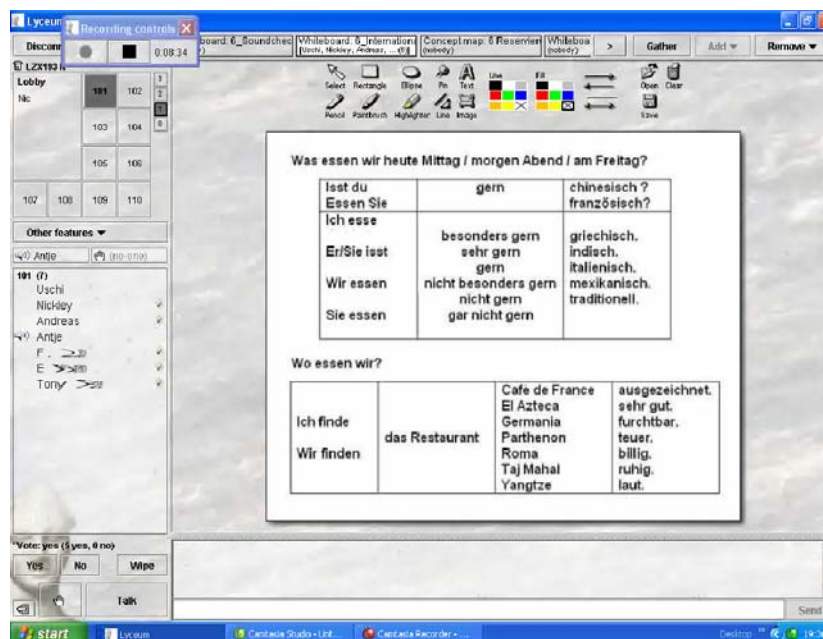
Lyceum
Recording controls
0:08:34
Disconn
board: 6_Soundchec
Whiteboard: 6_Internationa
(Uschi, Nickley, Andreas, ... (6))
Concept map: 8 Reservier
(nobody)
Whiteboa
(nobody)
>
Gather
Add
Remove
LZX193
Lobby
Nic
101
102
103
104
105
106
107
108
109
110
Other features
Antje
(no-one)
101 (7)
Uschi
Nickley
Andreas
Antje
F.
E.
Tony
Select Rectangle Ellipse Pin Text
Pencil Paintbrush Highlighter Line Image
Line
Fill
Open Clear
Save

Was essen wir heute Mittag / morgen Abend / am Freitag?

| Isst du Essen Sie | gern | chinesisch ? französisch? |
|---|---|---|
| Ich esse Er/Sie isst Wir essen Sie essen | besonders gern sehr gern gern nicht besonders gern nicht gern gar nicht gern | griechisch. indisch. italienisch. mexikanisch. traditionell. |

Wo essen wir?

| Ich finde Wir finden | das Restaurant | Cafe de France El Azteca Germania Parthenon Roma Taj Mahal Yangtze | ausgezeichnet. sehr gut. furchtbar. teuer. billig. ruhig. laut. |
|---|---|---|---|

Vote: yes (5 yes, 0 no)
Yes
No
Wipe
Talk
Send
start
Lyceum
Camtasia Studio - Unt...
Camtasia Recorder - ...
Desktop